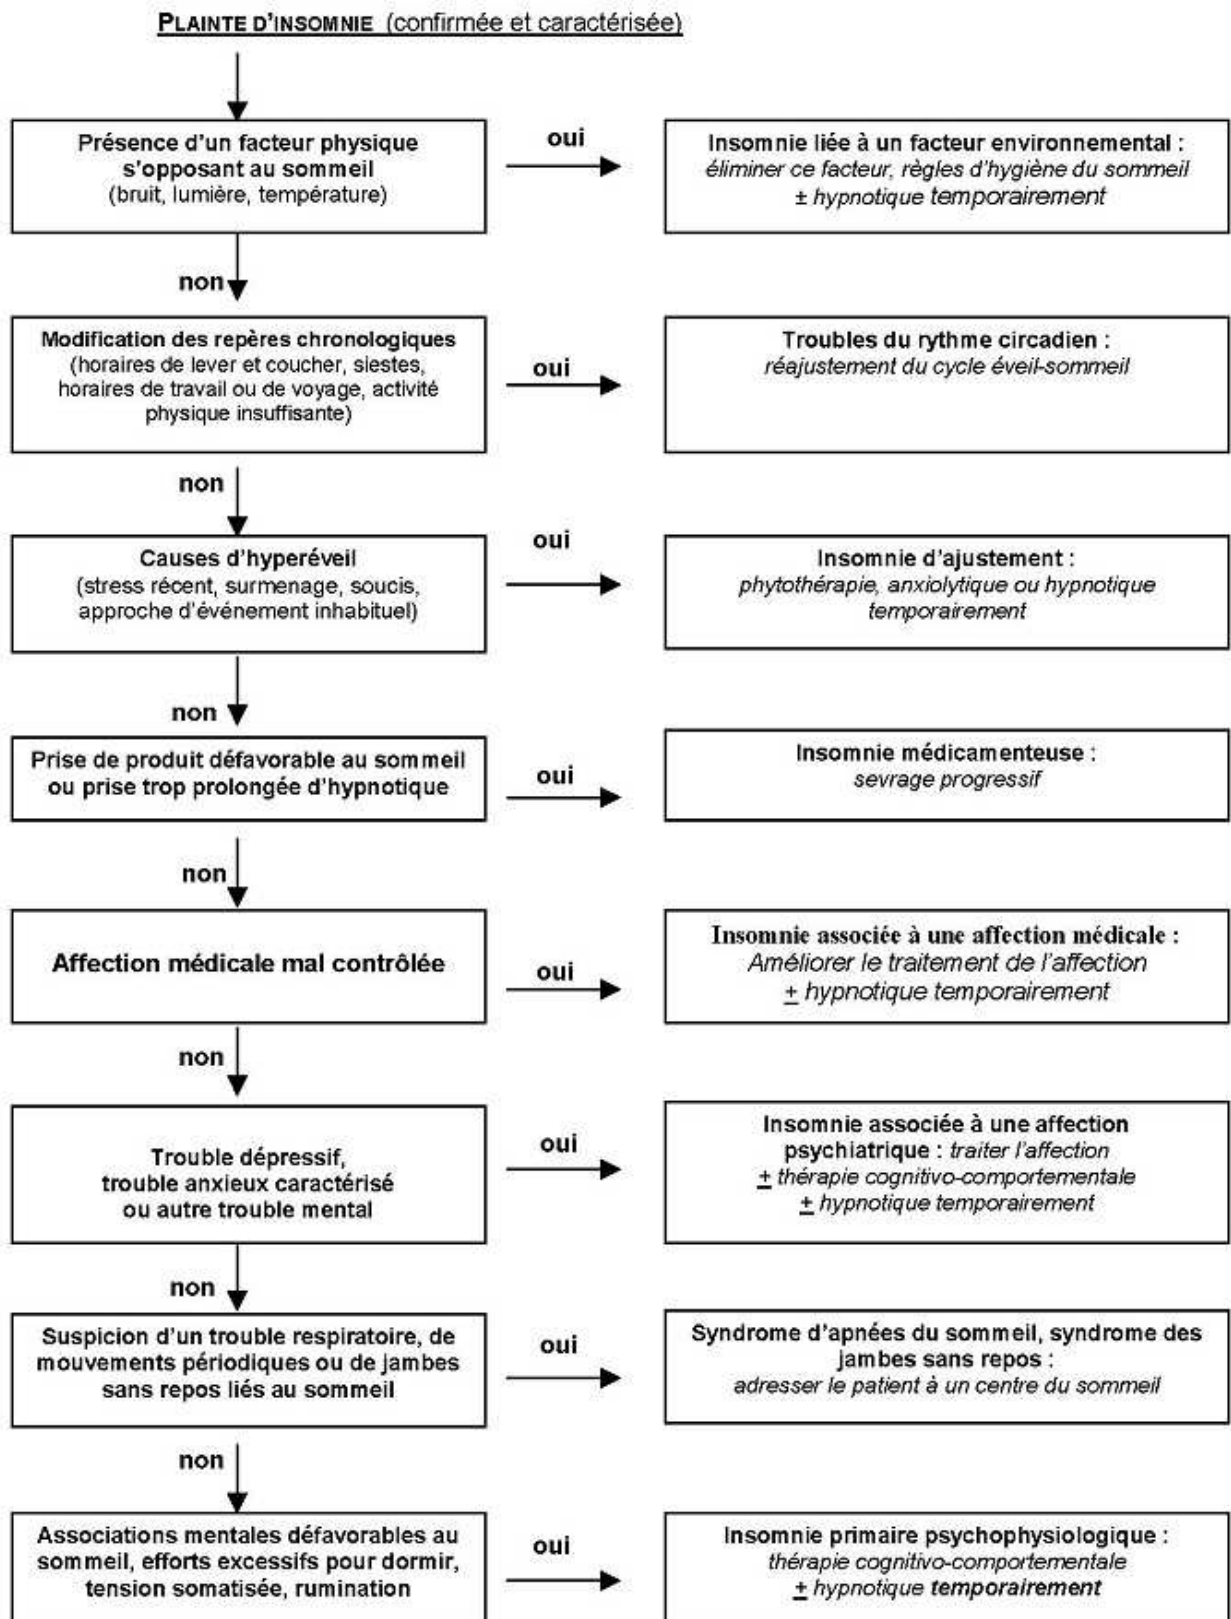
PLAINTE D'INSOMNIE (confirmée et caractérisée)

Présence d'un facteur physique s'opposant au sommeil (bruit, lumière, température)

oui

Insomnie liée à un facteur environnemental : éliminer ce facteur, règles d'hygiène du sommeil ± hypnotique temporairement

non

Modification des repères chronologiques (horaires de lever et coucher, siestes, horaires de travail ou de voyage, activité physique insuffisante)

oui

Troubles du rythme circadien : réajustement du cycle éveil-sommeil

non

Causes d'hyperéveil (stress récent, surmenage, soucis, approche d'événement inhabituel)

oui

Insomnie d'ajustement : phytothérapie, anxiolytique ou hypnotique temporairement

non

Prise de produit défavorable au sommeil ou prise trop prolongée d'hypnotique

oui

Insomnie médicamenteuse : sevrage progressif

non

Affection médicale mal contrôlée

oui

Insomnie associée à une affection médicale : Améliorer le traitement de l'affection ± hypnotique temporairement

non

Trouble dépressif, trouble anxieux caractérisé ou autre trouble mental

oui

Insomnie associée à une affection psychiatrique : traiter l'affection ± thérapie cognitivo-comportementale ± hypnotique temporairement

non

Suspicion d'un trouble respiratoire, de mouvements périodiques ou de jambes sans repos liés au sommeil

oui

Syndrome d'apnées du sommeil, syndrome des jambes sans repos : adresser le patient à un centre du sommeil

non

Associations mentales défavorables au sommeil, efforts excessifs pour dormir, tension somatisée, rumination

oui

Insomnie primaire psychophysiologique : thérapie cognitivo-comportementale ± hypnotique temporairement